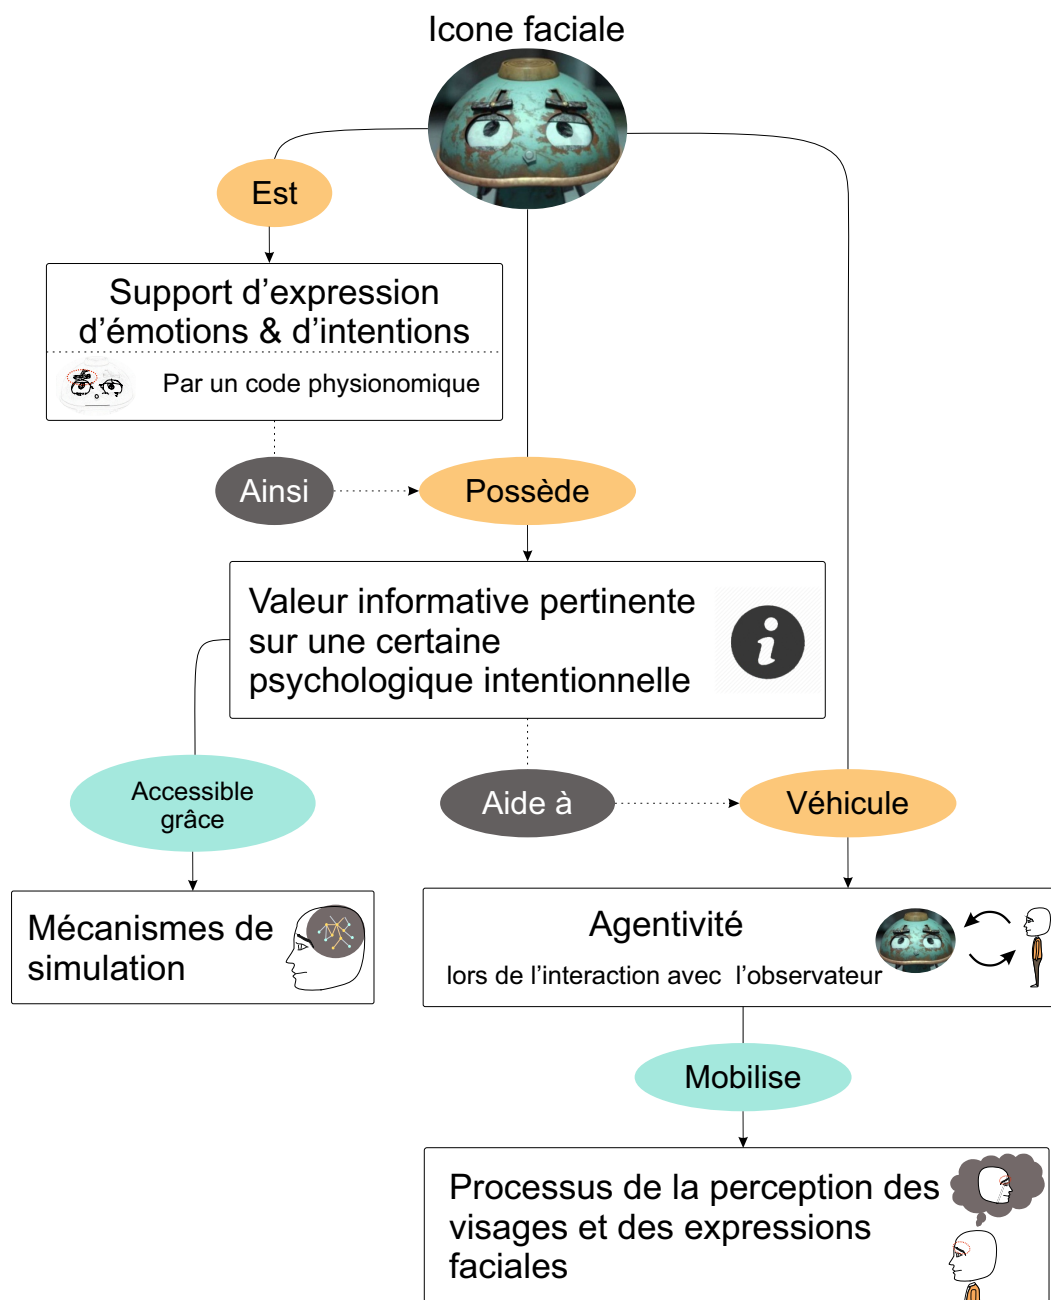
Icone faciale

Est

Support d’expression d’émotions & d’intentions

Par un code physionomique

Ainsi

Possède

Valeur informative pertinente sur une certaine psychologique intentionnelle

Accessible grâce

Aide à

Véhicule

Mécanismes de simulation

Agentivité

lors de l’interaction avec l’observateur

Mobilise

Processus de la perception des visages et des expressions faciales